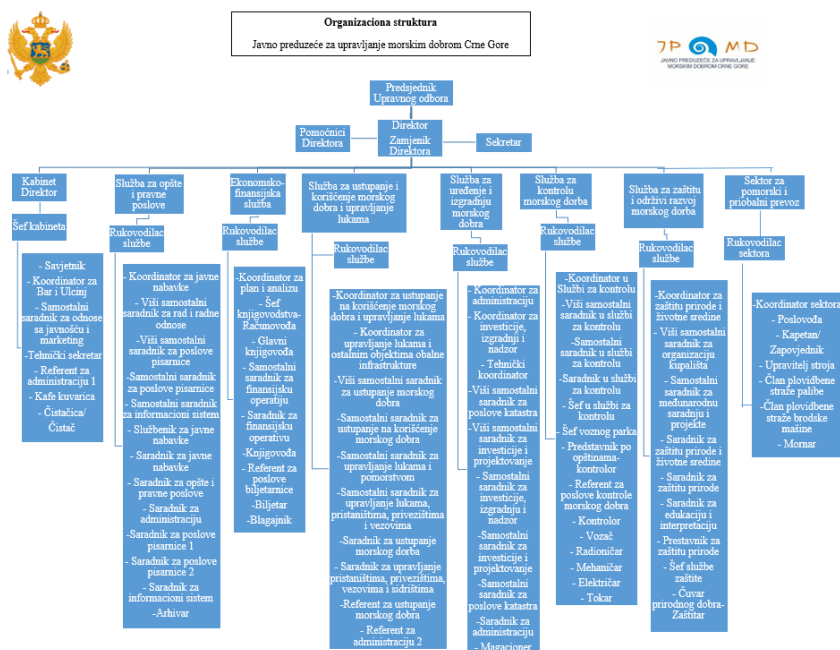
Organizaciona struktura

Javno preduzeće za upravljanje morskim dobrom Crne Gore

JP MD
JAVNO PREDUZEĆE ZA UPRAVLJANJE MORSKIM DOBROM CRNE GORE

Predsjednik Upravnog odbora

Pomoćnici Direktora

Direktor
Zamjenik Direktora

Sekretar

Kabinet Direktor

Šef kabineta

- Savjetnik
- Koordinator za Bar i Ulcinj
- Samostalni saradnik za odnose sa javnošću i marketing
- Tehnički sekretar
- Referent za administraciju 1
- Kafe kuvarica
- Čistačica/ Čistač

Služba za opšte i pravne poslove

Rukovodilac službe

- Koordinator za javne nabavke
- Viši samostalni saradnik za rad i radne odnose
- Viši samostalni saradnik za poslove pisarnice
- Samostalni saradnik za poslove pisarnice
- Samostalni saradnik za informacioni sistem
- Službenik za javne nabavke
- Saradnik za javne nabavke
- Saradnik za opšte i pravne poslove
- Saradnik za administraciju
- Saradnik za poslove pisarnice 1
- Saradnik za poslove pisarnice 2
- Saradnik za informacioni sistem
- Arhivar

Ekonomsko-finansijska služba

Rukovodilac službe

- Koordinator za plan i analizu
- Šef knjigovodstva-Računovođa
- Glavni knjigovođa
- Samostalni saradnik za finansijsku operativu
- Saradnik za finansijsku operativu
- Knjigovođa
- Referent za poslove biljetarnice
- Biljetar
- Blagajnik

Služba za ustupanje i korišćenje morskog dobra i upravljanje lukama

Rukovodilac službe

- Koordinator za ustupanje na korišćenje morskog dobra i upravljanje lukama
- Koordinator za upravljanje lukama i ostalim objektima obalne infrastrukture
- Viši samostalni saradnik za ustupanje morskog dobra
- Samostalni saradnik za ustupanje na korišćenje morskog dobra
- Samostalni saradnik za upravljanje lukama i pomorstvom
- Samostalni saradnik za upravljanje lukama, pristaništima, privezištima i vezovima
- Saradnik za ustupanje morskog dobra
- Saradnik za upravljanje pristaništima, privezištima, vezovima i sidrištima
- Referent za ustupanje morskog dobra
- Referent za administraciju 2

Služba za uređenje i izgradnju morskog dobra

Rukovodilac službe

- Koordinator za administraciju
- Koordinator za investicije, izgradnju i nadzor
- Tehnički koordinator
- Viši samostalni saradnik za poslove katastra
- Viši samostalni saradnik za investicije i projektovanje
- Samostalni saradnik za investicije, izgradnju i nadzor
- Samostalni saradnik za investicije i projektovanje
- Samostalni saradnik za poslove katastra
- Saradnik za administraciju
- Magacioner

Služba za kontrolu morskog dobra

Rukovodilac službe

- Koordinator u Službi za kontrolu
- Viši samostalni saradnik u službi za kontrolu
- Samostalni saradnik u službi za kontrolu
- Saradnik u službi za kontrolu
- Šef u službi za kontrolu
- Šef voznog parka
- Predstavnik po opštinama-kontrolor
- Referent za poslove kontrole morskog dobra
- Kontrolor
- Vozač
- Radioničar
- Mehaničar
- Električar
- Tokar

Služba za zaštitu i održivi razvoj morskog dobra

Rukovodilac službe

- Koordinator za zaštitu prirode i životne sredine
- Viši samostalni saradnik za organizaciju kupališta
- Samostalni saradnik za međunarodnu saradnju i projekte
- Saradnik za zaštitu prirode i životne sredine
- Saradnik za zaštitu prirode
- Saradnik za edukaciju i interpretaciju
- Prestavnik za zaštitu prirode
- Šef službe zaštite
- Čuvar prirodnog dobra-Zaštitar

Sektor za pomorski i priobalni prevoz

Rukovodilac sektora

- Koordinator sektora
- Poslovođa
- Kapetan/ Zapovjednik
- Upravitelj stroja
- Član plovidbene straže palube
- Član plovidbene straže brodske mašine
- Mornar